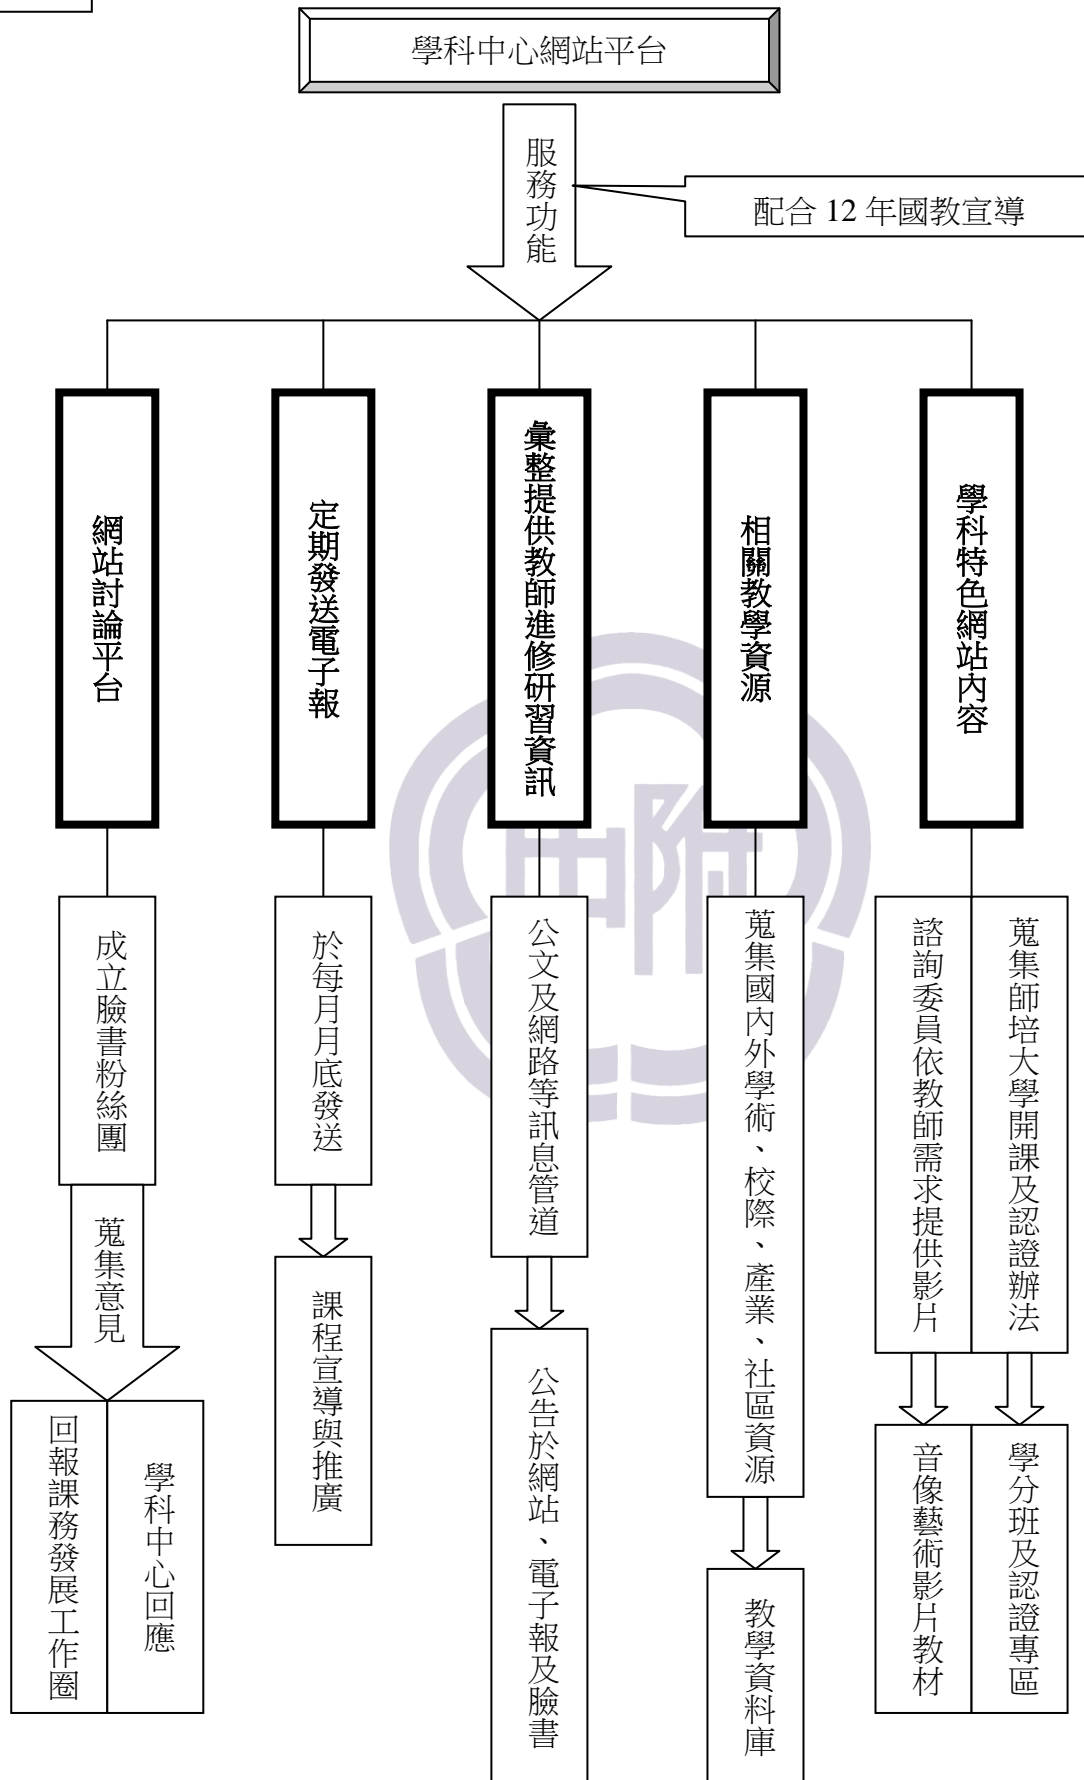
學科中心網站平台

服務功能

配合 12 年國教宣導

網站討論平台

定期發送電子報

彙整提供教師進修研習資訊

相關教學資源

學科特色網站內容

成立臉書粉絲團

蒐集意見

回報課務發展工作圈

學科中心回應

於每月月底發送

課程宣導與推廣

公文及網路等訊息管道

公告於網站、電子報及臉書

蒐集國內外學術、校際、產業、社區資源

教學資料庫

諮詢委員依教師需求提供影片

音像藝術影片教材

蒐集師培大學開課及認證辦法

學分班及認證專區